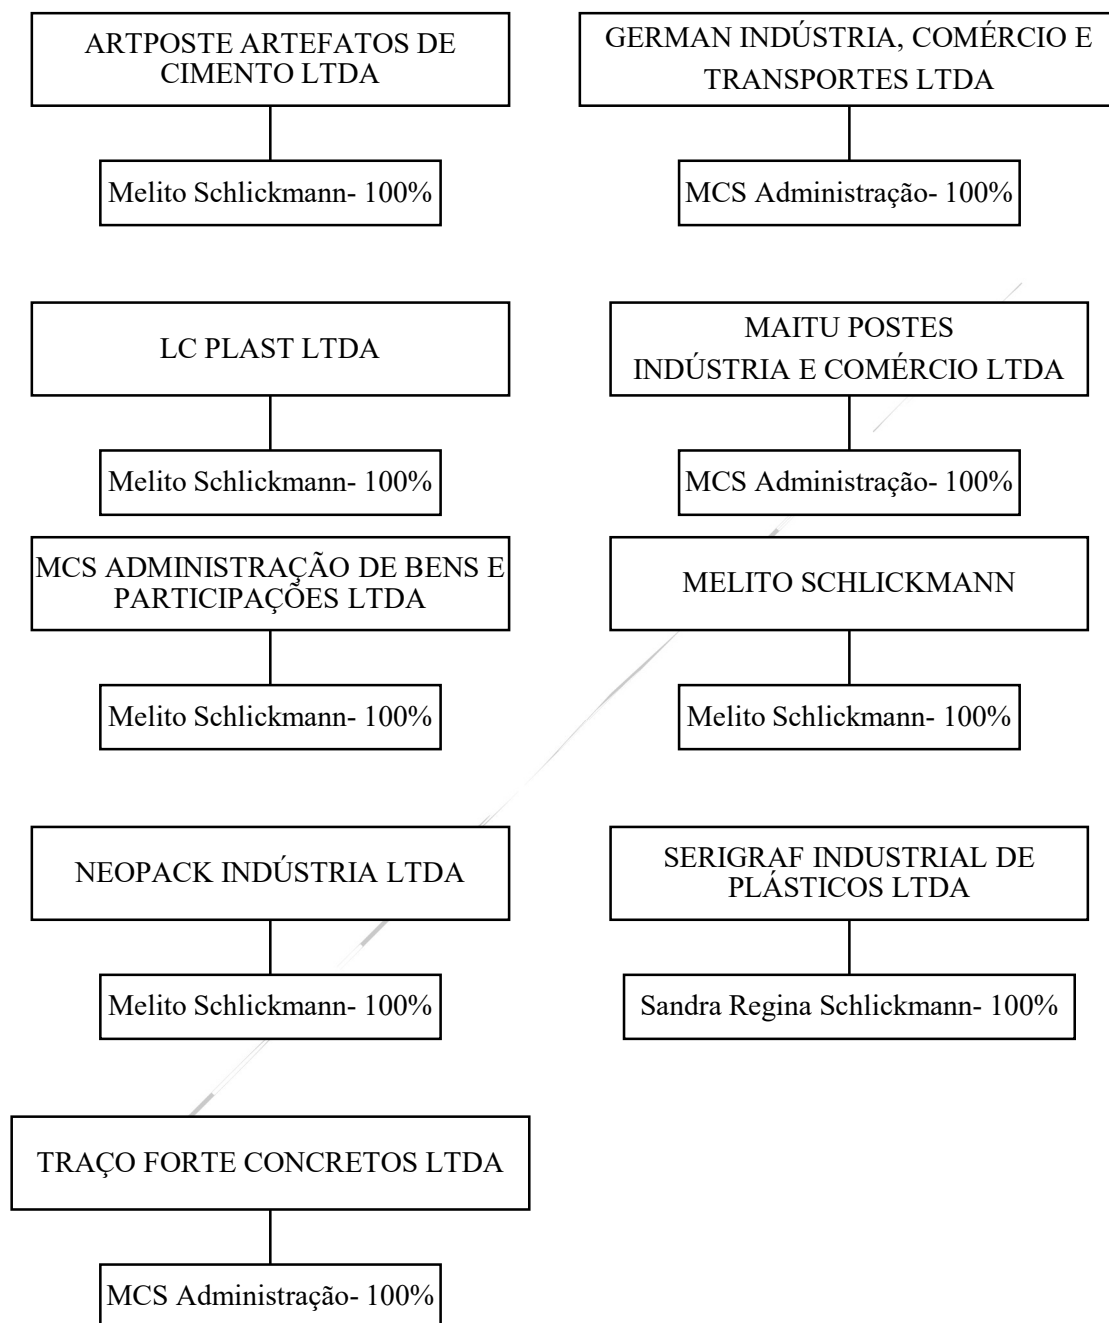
ARTPOSTE ARTEFATOS DE CIMENTO LTDA

Melito Schlickmann- 100%

GERMAN INDÚSTRIA, COMÉRCIO E TRANSPORTES LTDA

MCS Administração- 100%

LC PLAST LTDA

Melito Schlickmann- 100%

MAITU POSTES INDÚSTRIA E COMÉRCIO LTDA

MCS Administração- 100%

MCS ADMINISTRAÇÃO DE BENS E PARTICIPAÇÕES LTDA

Melito Schlickmann- 100%

MELITO SCHLICKMANN

Melito Schlickmann- 100%

NEOPACK INDÚSTRIA LTDA

Melito Schlickmann- 100%

SERIGRAF INDUSTRIAL DE PLÁSTICOS LTDA

Sandra Regina Schlickmann- 100%

TRAÇO FORTE CONCRETOS LTDA

MCS Administração- 100%